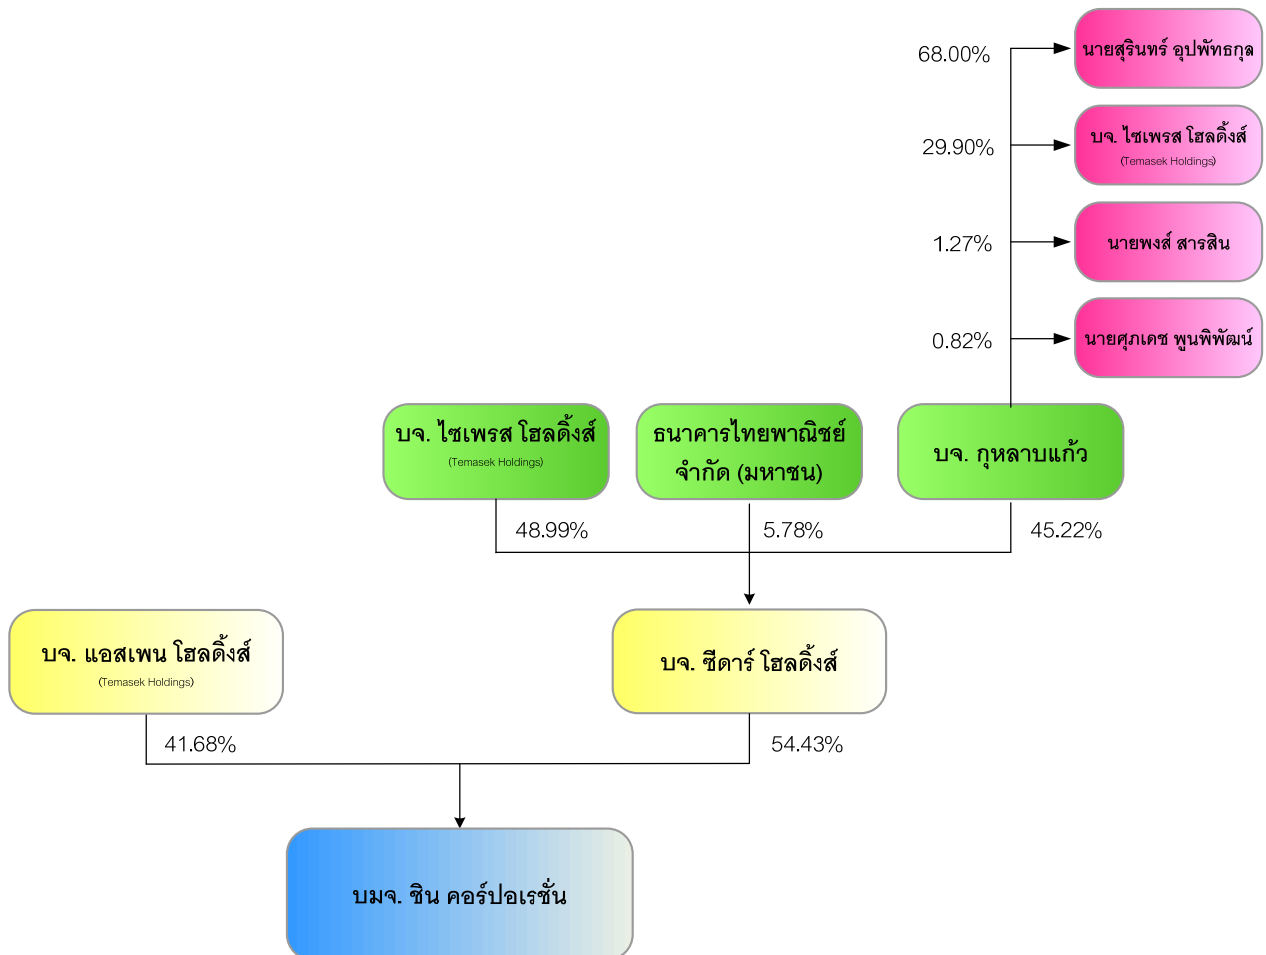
68.00%
นายสุรินทร์ อุปพัทธกุล

29.90%
บจ. ไซเพรส โฮลดิ้งส์
(Temasek Holdings)

1.27%
นายพงส์ สารสิน

0.82%
นายศุภเดช พูนพิพัฒน์

บจ. ไซเพรส โฮลดิ้งส์
(Temasek Holdings)

ธนาคารไทยพาณิชย์ จำกัด (มหาชน)

บจ. กุหลาบแก้ว

48.99%
5.78%
45.22%

บจ. แอสเพน โฮลดิ้งส์
(Temasek Holdings)

บจ. ซีดาร์ โฮลดิ้งส์

41.68%
54.43%

บมจ. ชิน คอร์ปอเรชั่น